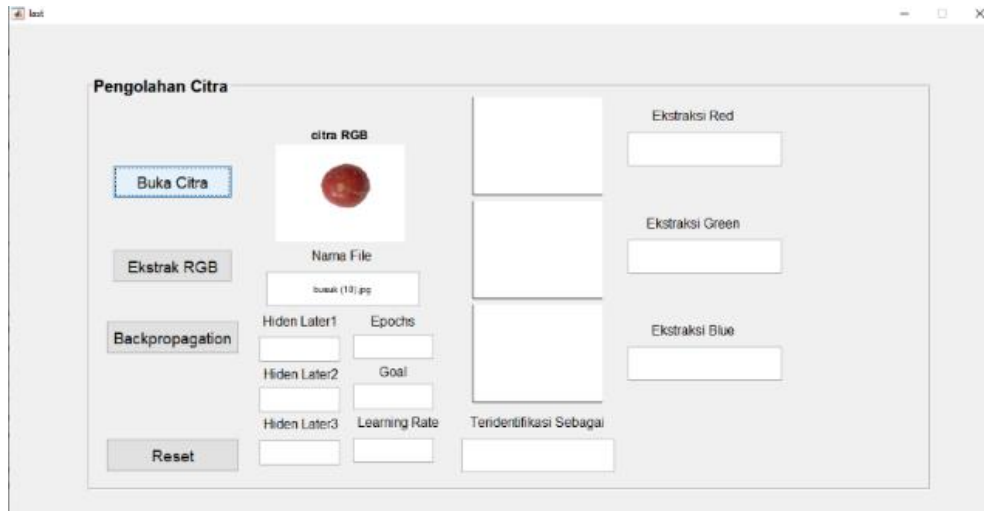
test

Pengolahan Citra

citra RGB

Buka Citra

Ekstrak RGB

Nama File

busuk (10).jpg

Backpropagation

Hiden Later1

Epochs

Hiden Later2

Goal

Hiden Later3

Learning Rate

Reset

Teridentifikasi Sebagai

Ekstraksi Red

Ekstraksi Green

Ekstraksi Blue